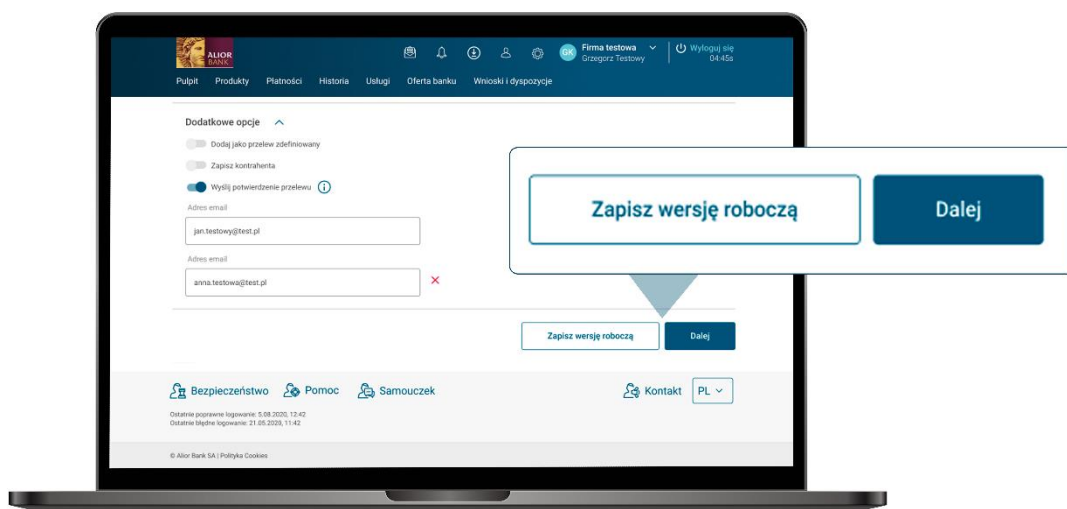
ALIOR BANK

GK Firma testowa
Grzegorz Testowy

Wyloguj się
04:45s

Pulpit Produkty Płatności Historia Usługi Oferta banku Wnioski i dyspozycje

Dodatkowe opcje

Dodaj jako przelew zdefiniowany

Zapisz kontrahenta

Wyślij potwierdzenie przelewu

Adres email
jan.testowy@test.pl

Adres email
anna.testowa@test.pl

Zapisz wersję roboczą

Dalej

Zapisz wersję roboczą

Dalej

Bezpieczeństwo Pomoc Samouczek

Kontakt PL

Ostatnie poprawne logowanie: 5.08.2020, 12:42
Ostatnie błędne logowanie: 21.05.2020, 11:42

© Alior Bank SA | Polityka Cookies